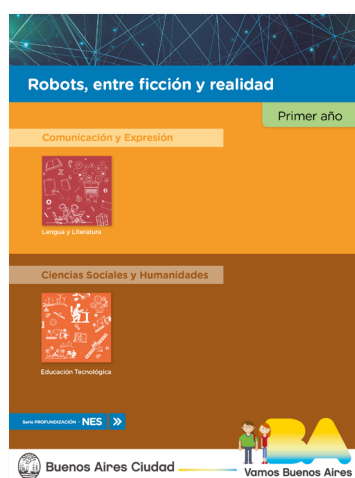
Robots, entre ficción y realidad

Primer año

Comunicación y Expresión

Lengua y Literatura

Ciencias Sociales y Humanidades

Educación Tecnológica

Serie PROFUNDIZACIÓN NES

Buenos Aires Ciudad

BA Vamos Buenos Aires